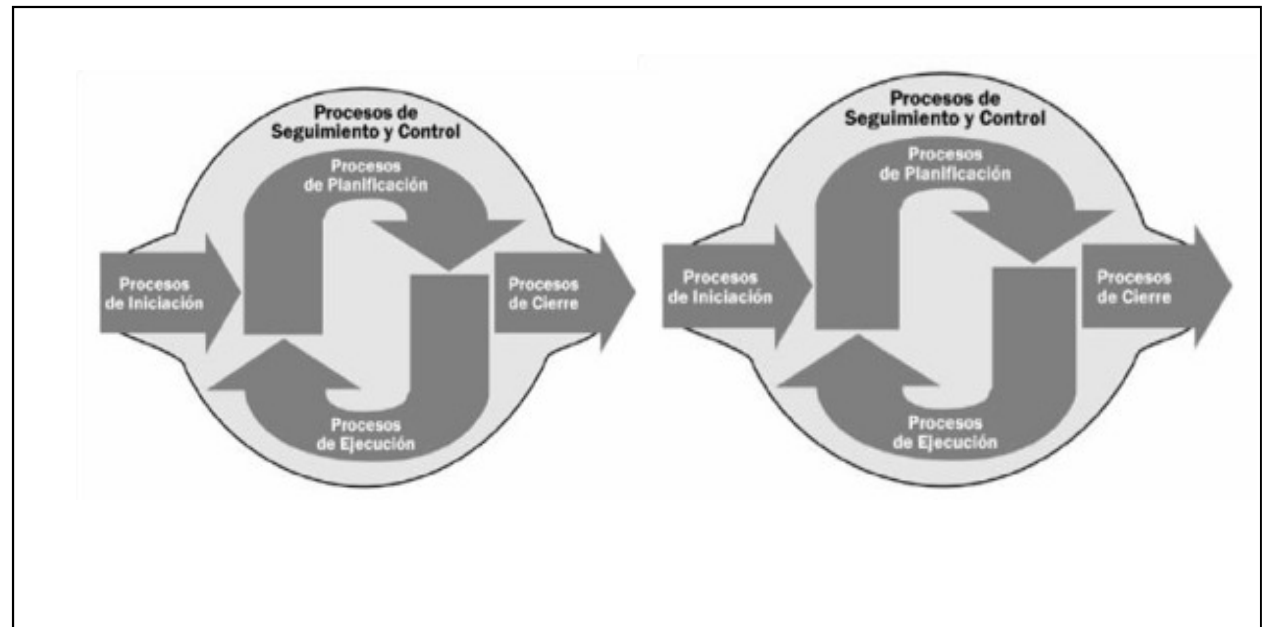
Procesos de Seguimiento y Control

Procesos de Planificación

Procesos de Iniciación

Procesos de Cierre

Procesos de Ejecución

Procesos de Seguimiento y Control

Procesos de Planificación

Procesos de Iniciación

Procesos de Cierre

Procesos de Ejecución